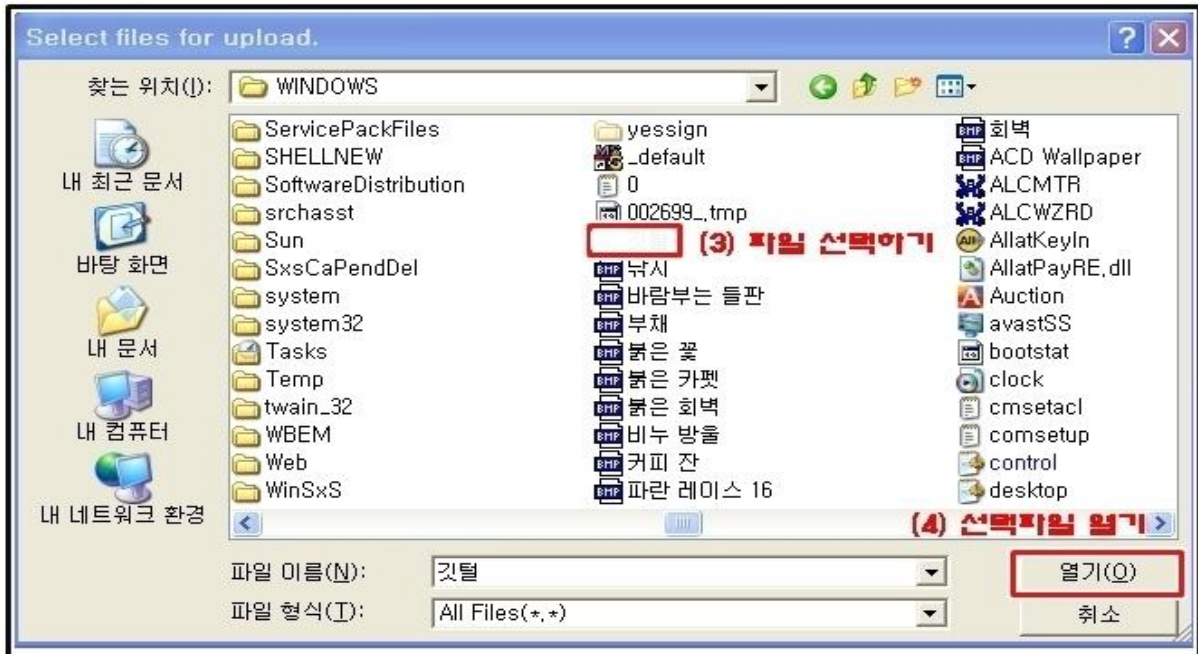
Select files for upload.

찾는 위치(I): WINDOWS

내 최근 문서

바탕 화면

내 문서

내 컴퓨터

내 네트워크 환경

ServicePackFiles
SHELLNEW
SoftwareDistribution
srchasst
Sun
SxsCaPendDel
system
system32
Tasks
Temp
twain_32
WBEM
Web
WinSxS

yessign
_default
0
002699_.tmp
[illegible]
낚시
바람부는 들판
부채
붉은 꽃
붉은 카펫
붉은 회벽
비누 방울
커피 잔
파란 레이스 16

회벽
ACD Wallpaper
ALCMTR
ALCWZRD
AllatKeyIn
AllatPayRE.dll
Auction
avastSS
bootstat
clock
cmsetacl
comsetup
control
desktop

(3) 파일 선택하기

(4) 선택파일 열기

파일 이름(N): 깃털

파일 형식(T): All Files(*.*)

열기(O)

취소